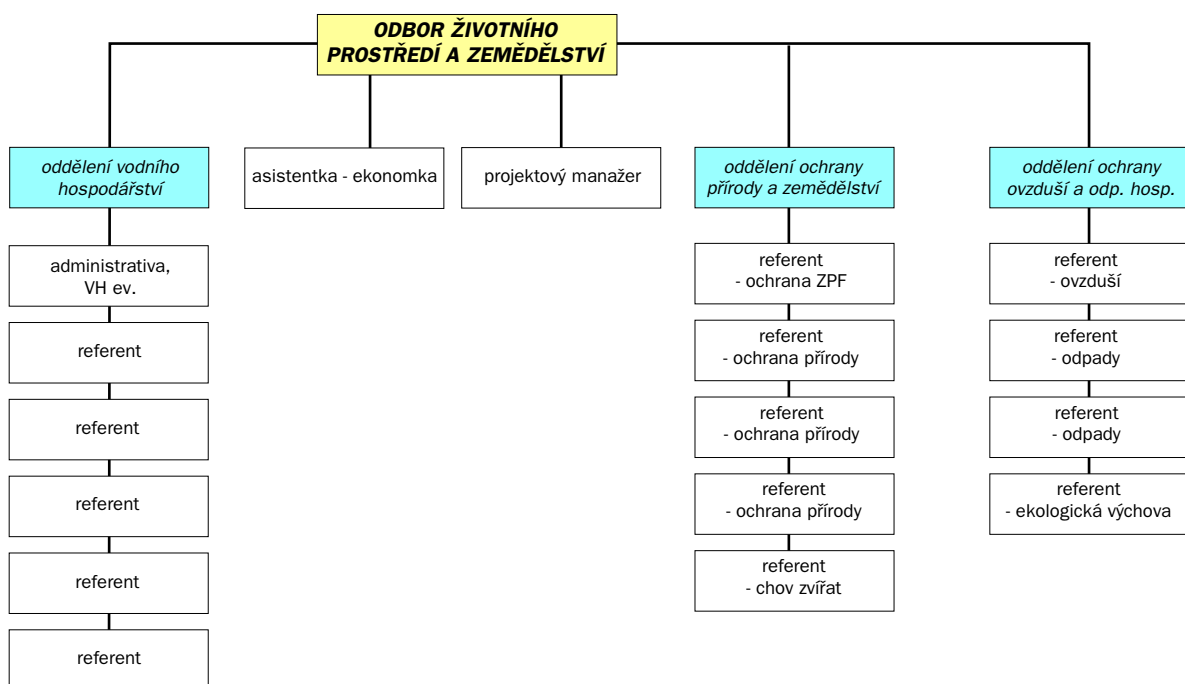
ODBOR ŽIVOTNÍHO PROSTŘEDÍ A ZEMĚDĚLSTVÍ

oddělení vodního hospodářství

administrativa, VH ev.

referent

referent

referent

referent

referent

asistentka - ekonomka

projektový manažer

oddělení ochrany přírody a zemědělství

referent - ochrana ZPF

referent - ochrana přírody

referent - ochrana přírody

referent - ochrana přírody

referent - chov zvířat

oddělení ochrany ovzduší a odp. hosp.

referent - ovzduší

referent - odpady

referent - odpady

referent - ekologická výchova